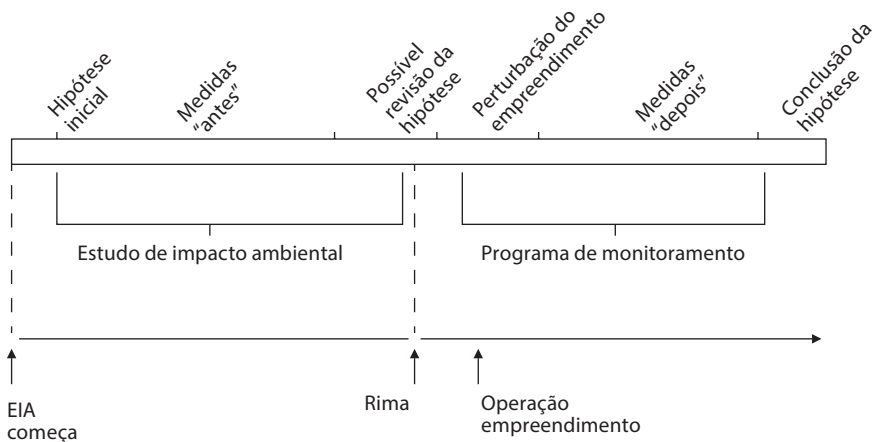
Hipótese inicial

Medidas "antes"

Possível revisão da hipótese

Perturbação do empreendimento

Medidas "depois"

Conclusão da hipótese

Estudo de impacto ambiental

Programa de monitoramento

EIA começa

Rima

Operação empreendimento